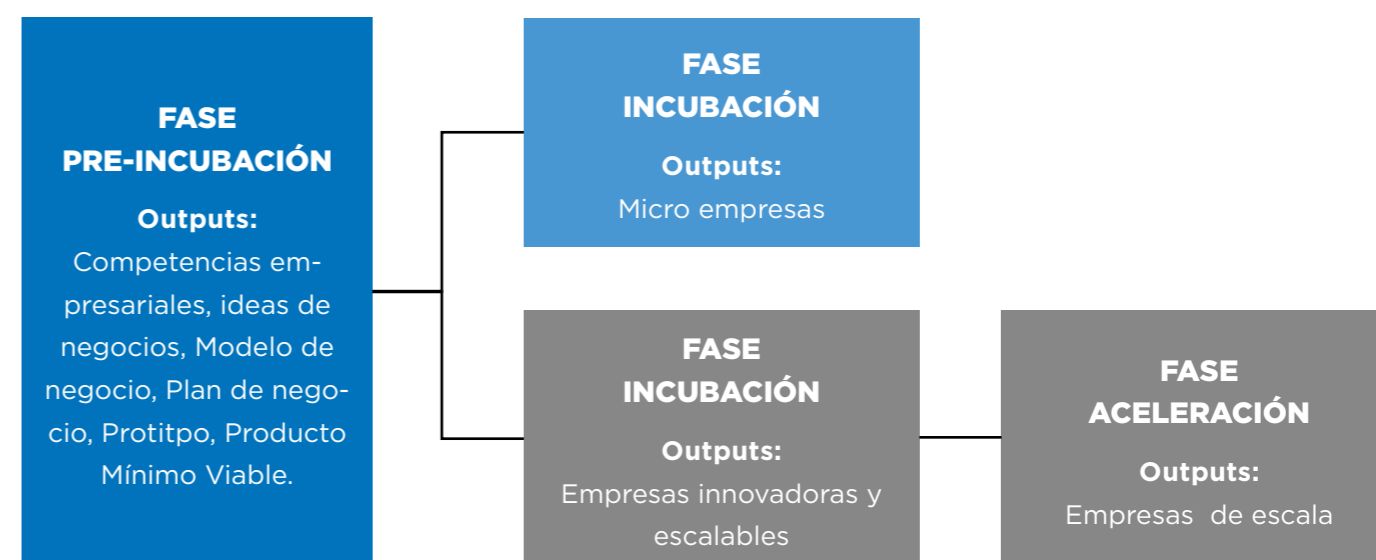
FASE
PRE-INCUBACIÓN

Outputs:
Competencias empresariales, ideas de negocios, Modelo de negocio, Plan de negocio, Protitpo, Producto Mínimo Viable.

FASE
INCUBACIÓN

Outputs:
Micro empresas

FASE
INCUBACIÓN

Outputs:
Empresas innovadoras y escalables

FASE
ACELERACIÓN

Outputs:
Empresas de escala